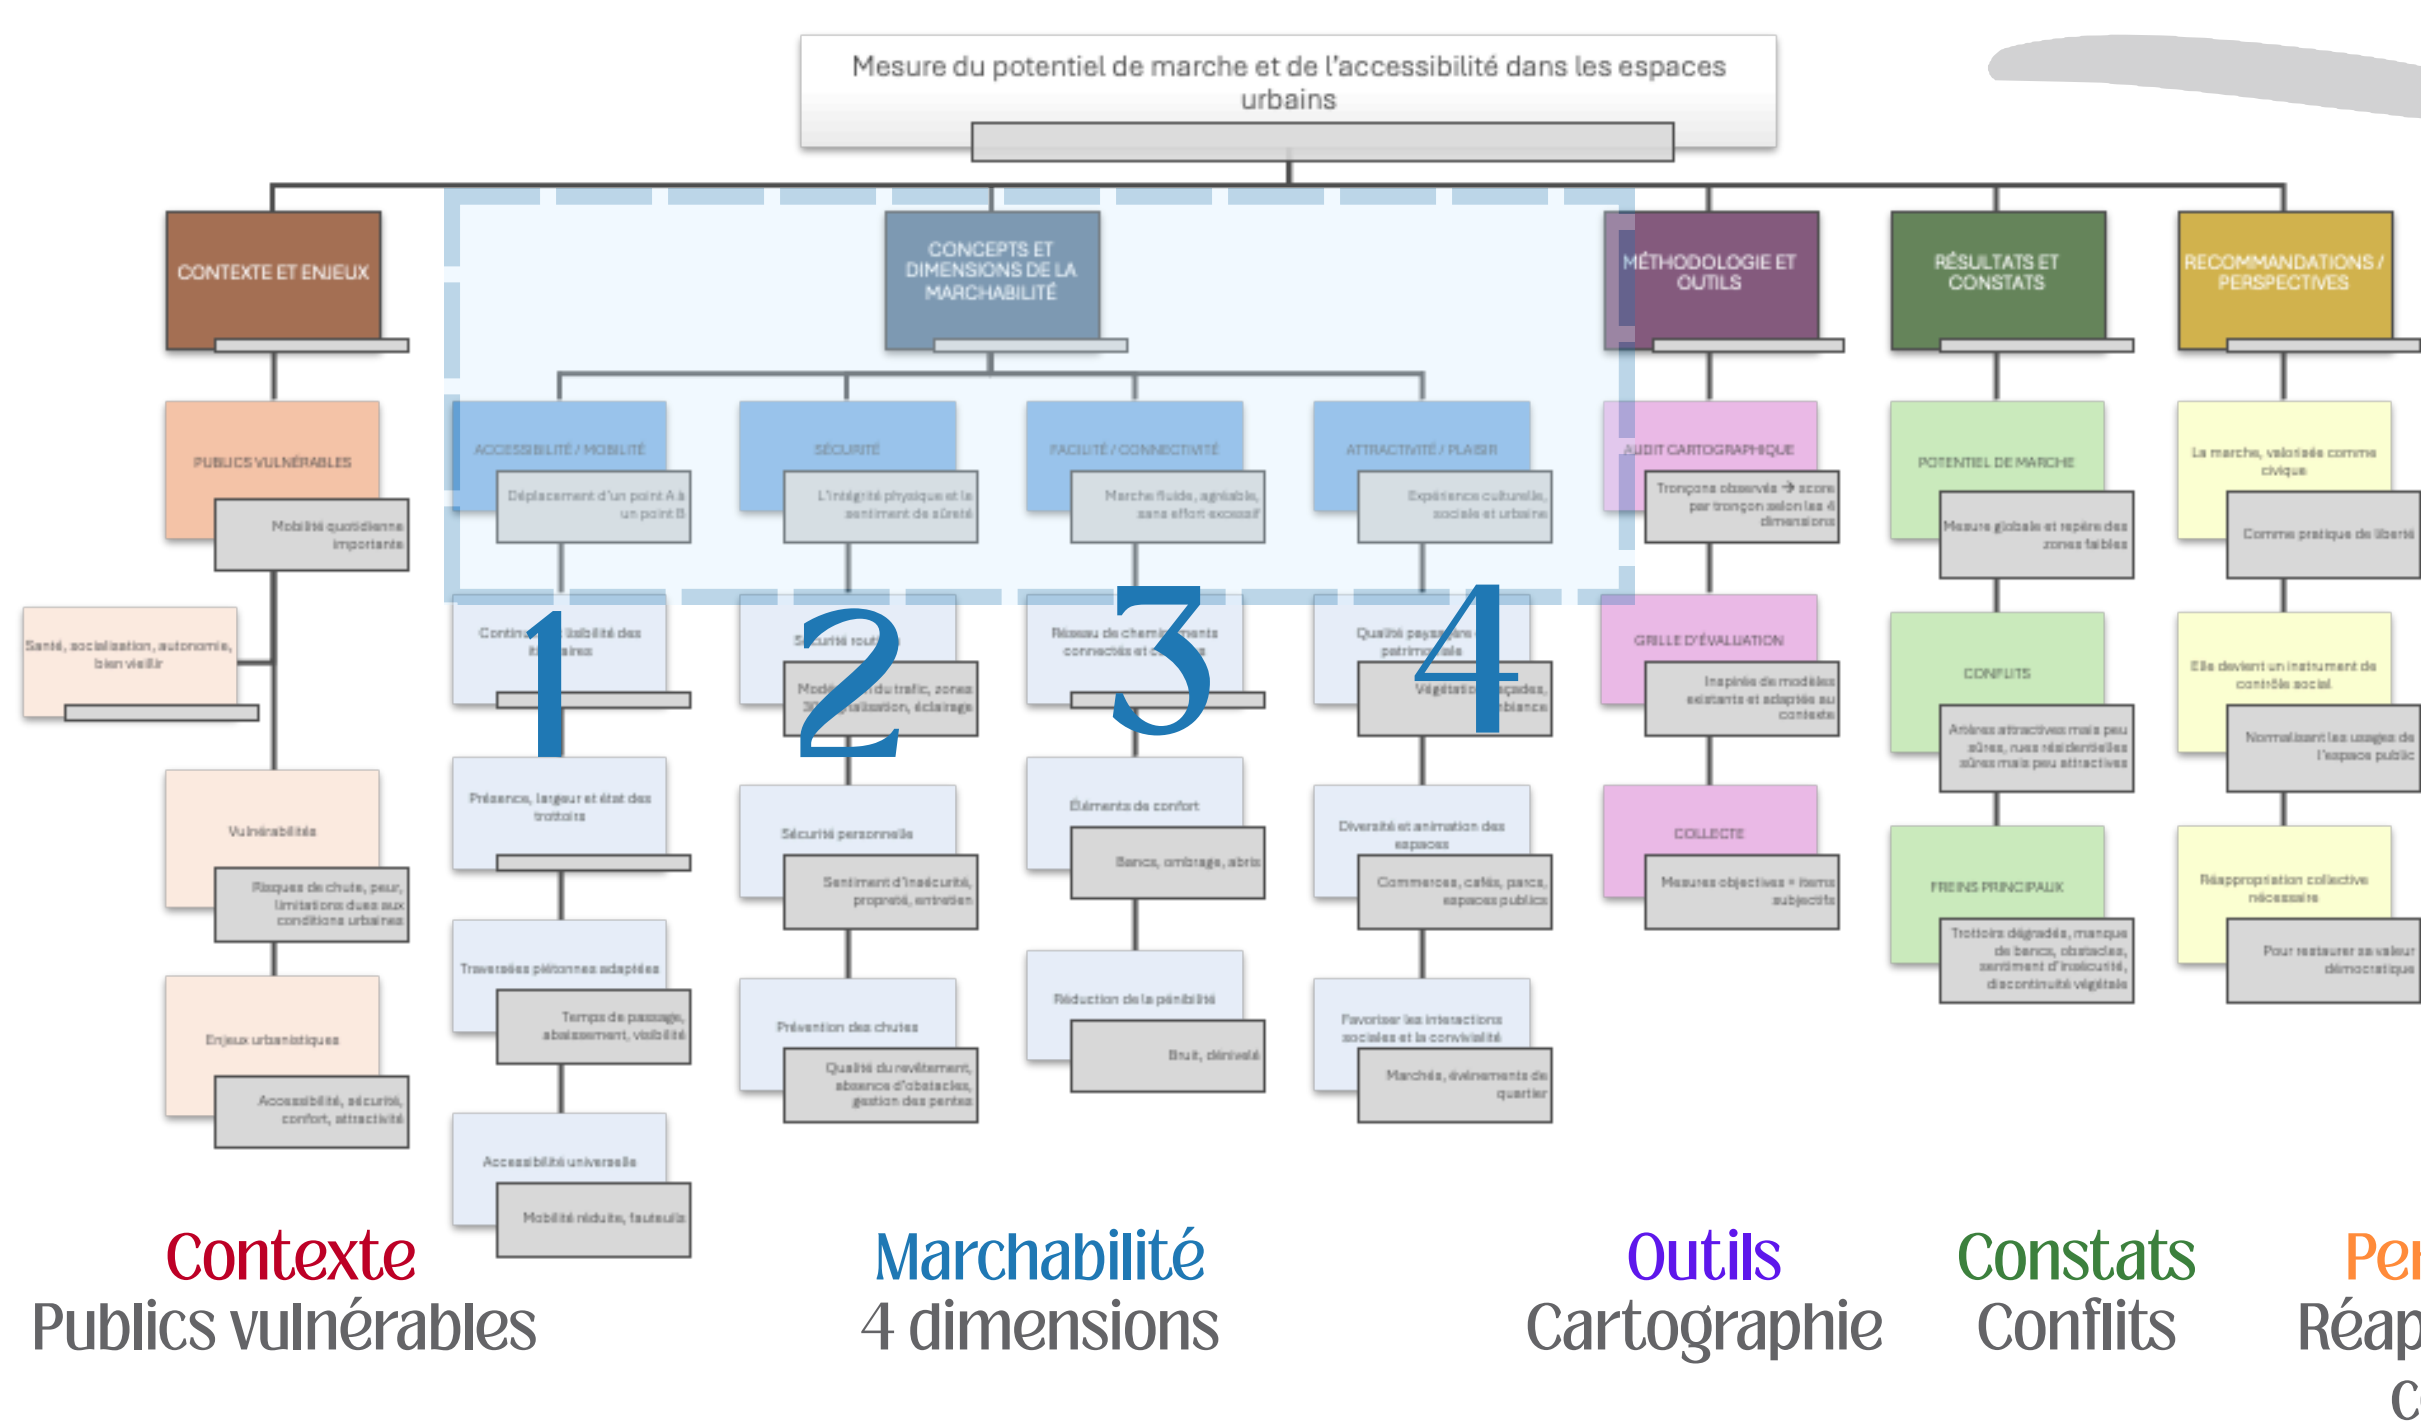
Mesure du potentiel de marche et de l'accessibilité dans les espaces urbains

CONTEXTE ET ENJEUX

PUBLICS VULNÉRABLES
Mobilité quotidienne importante

Santé, socialisation, autonomie, bien vieillir

Vulnérabilités
Risques de chute, peur, limitations dues aux conditions urbaines

Enjeux urbanistiques
Accessibilité, sécurité, confort, attractivité

CONCEPTS ET DIMENSIONS DE LA MARCHABILITÉ

ACCESSIBILITÉ / MOBILITÉ
Déplacement d'un point A à un point B
Conti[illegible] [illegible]bilité des iti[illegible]aires
Présence, largeur et état des trottoirs
Traversées piétonnes adaptées
Temps de passage, abaissement, visibilité
Accessibilité universelle
Mobilité réduite, fauteuils

SÉCURITÉ
L'intégrité physique et le sentiment de sûreté
S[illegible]curité rout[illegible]
Mod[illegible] du trafic, zones 30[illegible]alisation, éclairage
Sécurité personnelle
Sentiment d'insécurité, propreté, entretien
Prévention des chutes
Qualité du revêtement, absence d'obstacles, gestion des pentes

FACILITÉ / CONNECTIVITÉ
Marche fluide, agréable, sans effort excessif
Réseau de chemi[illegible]ments connectés et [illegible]
Éléments de confort
Bancs, ombrage, abris
Réduction de la pénibilité
Bruit, dénivelé

ATTRACTIVITÉ / PLAISIR
Expérience culturelle, sociale et urbaine
Qualité paysa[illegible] patrim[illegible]ale
Végétatio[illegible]çades, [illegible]biance
Diversité et animation des espaces
Commerces, cafés, parcs, espaces publics
Favoriser les interactions sociales et la convivialité
Marchés, événements de quartier

1 2 3 4

MÉTHODOLOGIE ET OUTILS

AUDIT CARTOGRAPHIQUE
Tronçons observés → score par tronçon selon les 4 dimensions

GRILLE D'ÉVALUATION
Inspirée de modèles existants et adaptée au contexte

COLLECTE
Mesures objectives + items subjectifs

RÉSULTATS ET CONSTATS

POTENTIEL DE MARCHE
Mesure globale et repère des zones faibles

CONFLITS
Artères attractives mais peu sûres, rues résidentielles sûres mais peu attractives

FREINS PRINCIPAUX
Trottoirs dégradés, manque de bancs, obstacles, sentiment d'insécurité, discontinuité végétale

RECOMMANDATIONS / PERSPECTIVES

La marche, valorisée comme civique
Comme pratique de liberté

Elle devient un instrument de contrôle social
Normalisant les usages de l'espace public

Réappropriation collective nécessaire
Pour restaurer sa valeur démocratique

Contexte
Publics vulnérables

Marchabilité
4 dimensions

Outils
Cartographie

Constats
Conflits

Per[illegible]
Réap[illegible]
C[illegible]